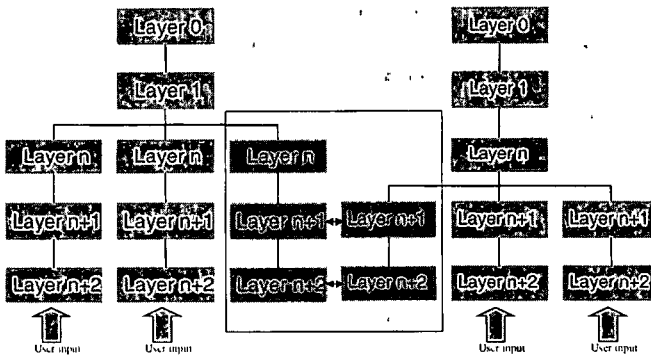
Layer 0

Layer 1

Layer n

Layer n+1

Layer n+2

User input

Layer n

Layer n+1

Layer n+2

User input

Layer n

Layer n+1

Layer n+2

Layer n+1

Layer n+2

Layer 0

Layer 1

Layer n

Layer n+1

Layer n+2

User input

Layer n+1

Layer n+2

User input